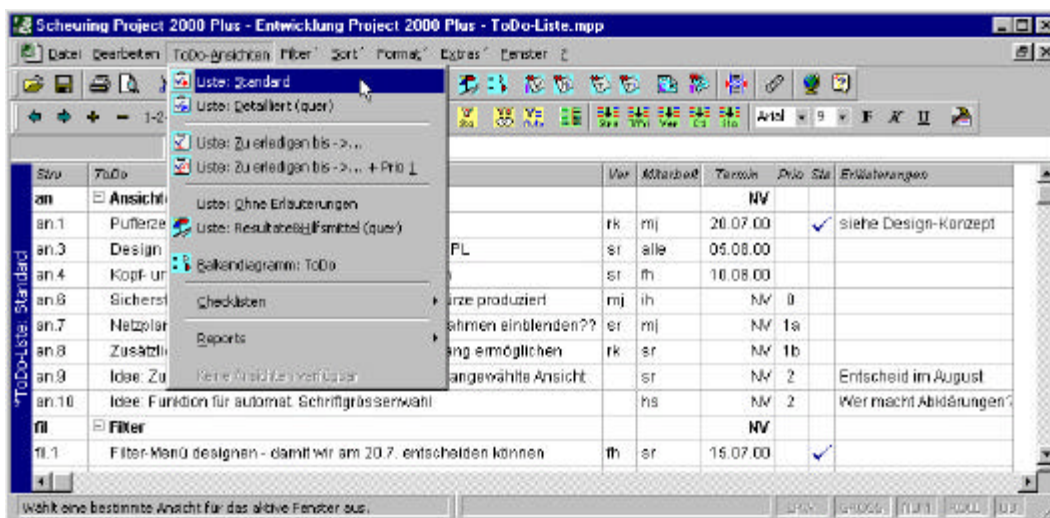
Scheuing Project 2000 Plus - Entwicklung Project 2000 Plus - ToDo-Liste.mpp

Datei Bearbeiten ToDo-Ansichten Filter Sort Format Extras Fenster ?

Liste: Standard
Liste: Detailliert (quer)
Liste: Zu erledigen bis ->...
Liste: Zu erledigen bis ->... + Prio 1
Liste: Ohne Erläuterungen
Liste: Resultate&Hilfsmittel (quer)
Balkendiagramm: ToDo
Checklisten
Reports
Keine Ansichten verfügbar

Arial 9 F K U

"ToDo-Liste: Standard"

| Stru | ToDo | Ver | Mitarbeit | Termin | Prio | Sta | Erläuterungen |
|---|---|---|---|---|---|---|---|
| an | Ansicht |  |  |  | NV |  |  |
| an.1 | Pufferze |  | rk | mj | 20.07.00 | ✓ | siehe Design-Konzept |
| an.3 | Design PL | sr | alle | 05.08.00 |  |  |  |
| an.4 | Kopf- un | sr | fh | 10.08.00 |  |  |  |
| an.6 | Sicherst ... ürze produziert | mj | ih | NV | 0 |  |  |
| an.7 | Netzplan ... hmen einblenden?? | sr | mj | NV | 1a |  |  |
| an.8 | Zusätzli ... ang ermöglichen | rk | sr | NV | 1b |  |  |
| an.9 | Idee: Zu ... angewählte Ansicht |  | sr | NV | 2 |  | Entscheid im August |
| an.10 | Idee: Funktion für automat. Schriftgrössenwahl |  | hs | NV | 2 |  | Wer macht Abklärungen? |
| fil | Filter |  |  | NV |  |  |  |
| fil.1 | Filter-Menü designen - damit wir am 20.7. entscheiden können | fh | sr | 15.07.00 |  | ✓ |  |

Wählt eine bestimmte Ansicht für das aktive Fenster aus.